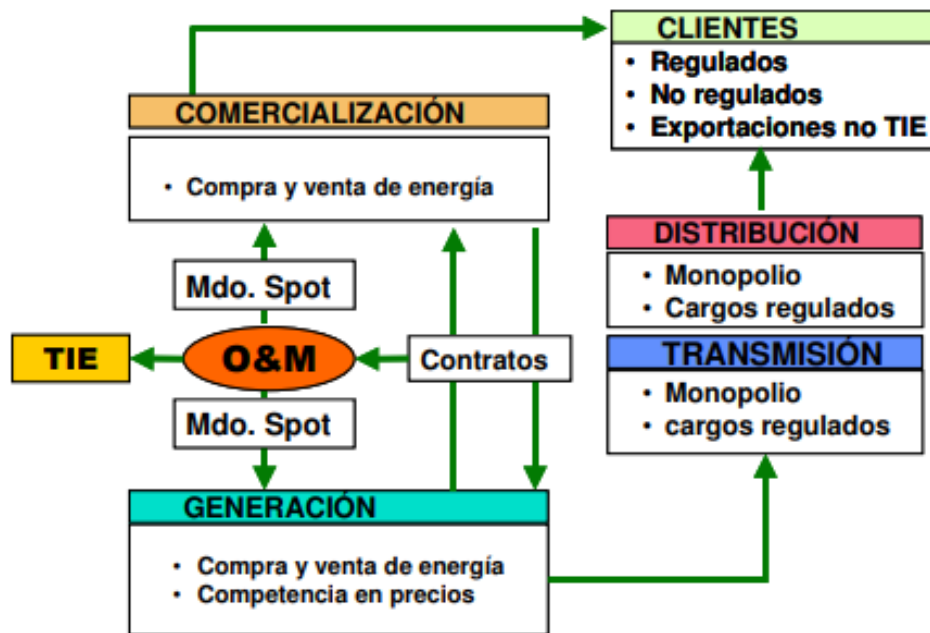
CLIENTES
• Regulados
• No regulados
• Exportaciones no TIE

COMERCIALIZACIÓN
• Compra y venta de energía

DISTRIBUCIÓN
• Monopolio
• Cargos regulados

Mdo. Spot

TIE

O&M

Contratos

TRANSMISIÓN
• Monopolio
• cargos regulados

Mdo. Spot

GENERACIÓN
• Compra y venta de energía
• Competencia en precios